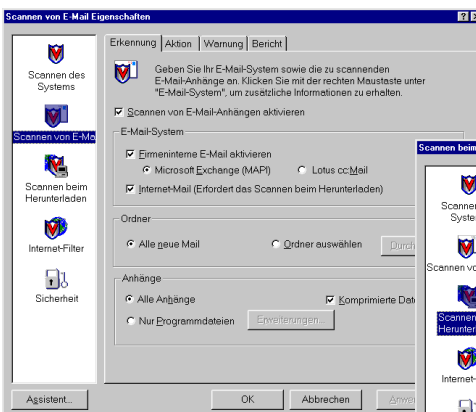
Scannen von E-Mail Eigenschaften

Scannen des Systems

Scannen von E-Ma

Scannen beim Herunterladen

Internet-Filter

Sicherheit

Erkennung | Aktion | Warnung | Bericht

Geben Sie Ihr E-Mail-System sowie die zu scannenden E-Mail-Anhänge an. Klicken Sie mit der rechten Maustaste unter "E-Mail-System", um zusätzliche Informationen zu erhalten.

Scannen von E-Mail-Anhängen aktivieren

E-Mail-System

Firmeninterne E-Mail aktivieren

Microsoft Exchange (MAPI)

Lotus cc:Mail

Internet-Mail (Erfordert das Scannen beim Herunterladen)

Ordner

Alle neue Mail

Ordner auswählen

Durch

Anhänge

Alle Anhänge

Komprimierte Dat

Nur Programmdateien

Erweiterungen...

Assistent...

OK

Abbrechen

Anwe

Scannen beim

Scanner Syste

Scannen vo

Scannen Herunter

Internet-